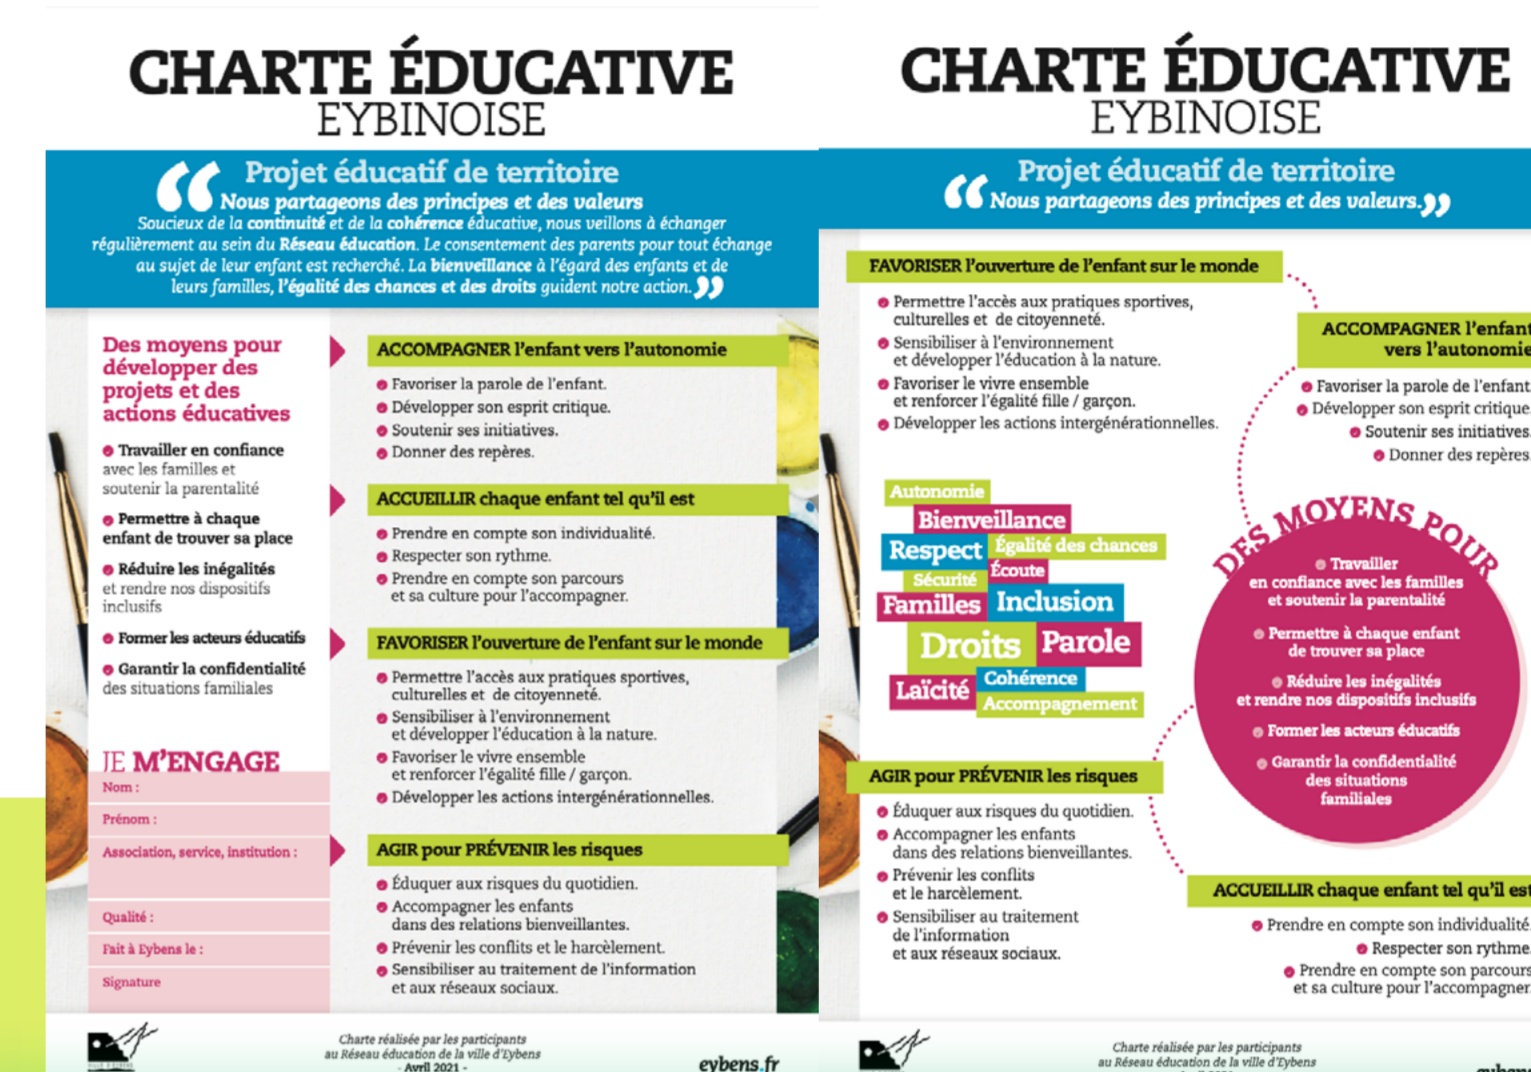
CHARTE ÉDUCATIVE
EYBINOISE

Projet éducatif de territoire
Nous partageons des principes et des valeurs
Soucieux de la continuité et de la cohérence éducative, nous veillons à échanger régulièrement au sein du Réseau éducation. Le consentement des parents pour tout échange au sujet de leur enfant est recherché. La bienveillance à l'égard des enfants et de leurs familles, l'égalité des chances et des droits guident notre action.

Des moyens pour développer des projets et des actions éducatives

Travailler en confiance avec les familles et soutenir la parentalité

Permettre à chaque enfant de trouver sa place

Réduire les inégalités et rendre nos dispositifs inclusifs

Former les acteurs éducatifs

Garantir la confidentialité des situations familiales

JE M'ENGAGE
Nom :
Prénom :
Association, service, institution :
Qualité :
Fait à Eybens le :
Signature

ACCOMPAGNER l'enfant vers l'autonomie
Favoriser la parole de l'enfant.
Développer son esprit critique.
Soutenir ses initiatives.
Donner des repères.

ACCUEILLIR chaque enfant tel qu'il est
Prendre en compte son individualité.
Respecter son rythme.
Prendre en compte son parcours et sa culture pour l'accompagner.

FAVORISER l'ouverture de l'enfant sur le monde
Permettre l'accès aux pratiques sportives, culturelles et de citoyenneté.
Sensibiliser à l'environnement et développer l'éducation à la nature.
Favoriser le vivre ensemble et renforcer l'égalité fille / garçon.
Développer les actions intergénérationnelles.

AGIR pour PRÉVENIR les risques
Éduquer aux risques du quotidien.
Accompagner les enfants dans des relations bienveillantes.
Prévenir les conflits et le harcèlement.
Sensibiliser au traitement de l'information et aux réseaux sociaux.

Charte réalisée par les participants au Réseau éducation de la ville d'Eybens
- Avril 2021 -
eybens.fr

CHARTE ÉDUCATIVE
EYBINOISE

Projet éducatif de territoire
Nous partageons des principes et des valeurs.

FAVORISER l'ouverture de l'enfant sur le monde
Permettre l'accès aux pratiques sportives, culturelles et de citoyenneté.
Sensibiliser à l'environnement et développer l'éducation à la nature.
Favoriser le vivre ensemble et renforcer l'égalité fille / garçon.
Développer les actions intergénérationnelles.

Autonomie
Bienveillance
Respect
Égalité des chances
Sécurité
Écoute
Familles
Inclusion
Droits
Parole
Laïcité
Cohérence
Accompagnement

AGIR pour PRÉVENIR les risques
Éduquer aux risques du quotidien.
Accompagner les enfants dans des relations bienveillantes.
Prévenir les conflits et le harcèlement.
Sensibiliser au traitement de l'information et aux réseaux sociaux.

ACCOMPAGNER l'enfant vers l'autonomie
Favoriser la parole de l'enfant
Développer son esprit critique
Soutenir ses initiatives
Donner des repères

DES MOYENS POUR
Travailler en confiance avec les familles et soutenir la parentalité
Permettre à chaque enfant de trouver sa place
Réduire les inégalités et rendre nos dispositifs inclusifs
Former les acteurs éducatifs
Garantir la confidentialité des situations familiales

ACCUEILLIR chaque enfant tel qu'il est
Prendre en compte son individualité
Respecter son rythme
Prendre en compte son parcours et sa culture pour l'accompagner

Charte réalisée par les participants au Réseau éducation de la ville d'Eybens